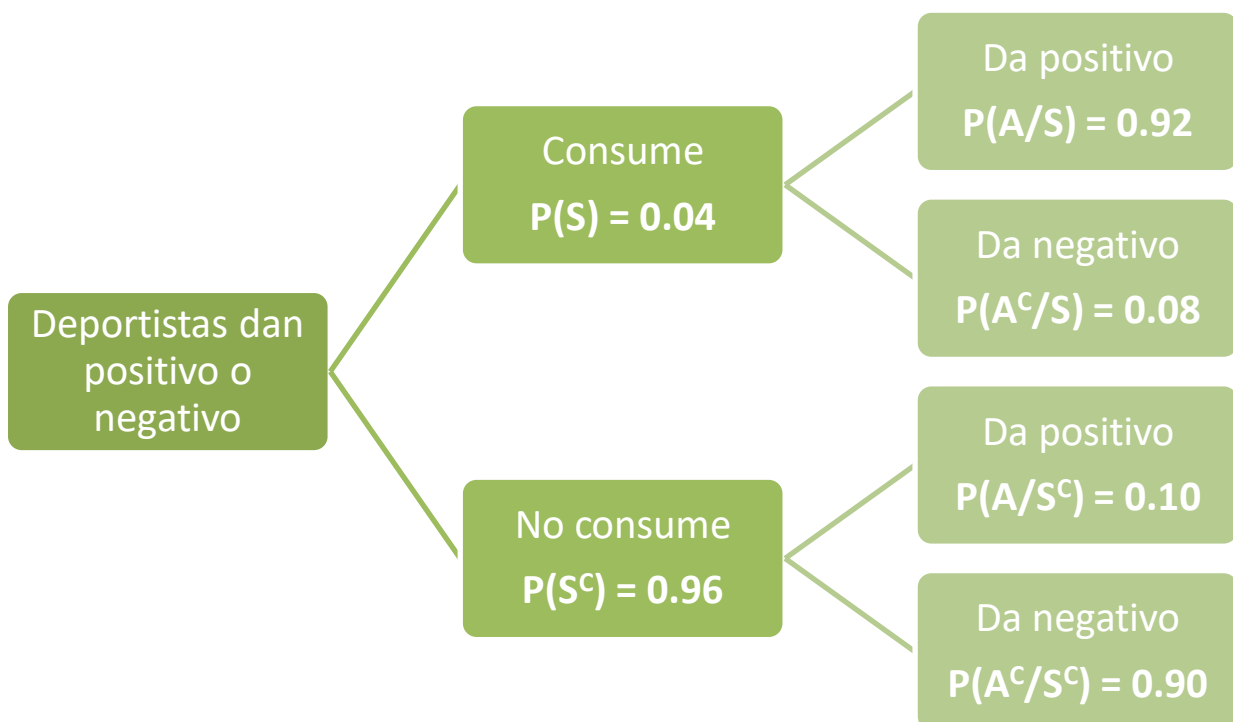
Deportistas dan positivo o negativo

Consume
$P(S) = 0.04$

Da positivo
$P(A/S) = 0.92$

Da negativo
$P(A^c/S) = 0.08$

No consume
$P(S^c) = 0.96$

Da positivo
$P(A/S^c) = 0.10$

Da negativo
$P(A^c/S^c) = 0.90$